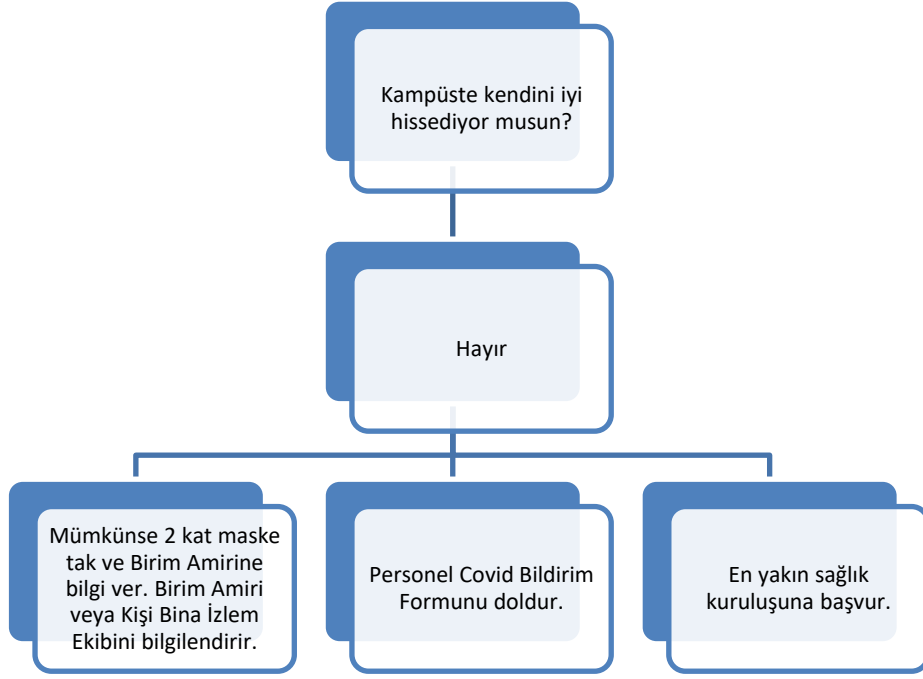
Kampüste kendini iyi hissediyor musun?

Hayır

Mümkünse 2 kat maske tak ve Birim Amirine bilgi ver. Birim Amiri veya Kişi Bina İzlem Ekibini bilgilendirir.

Personel Covid Bildirim Formunu doldur.

En yakın sağlık kuruluşuna başvur.